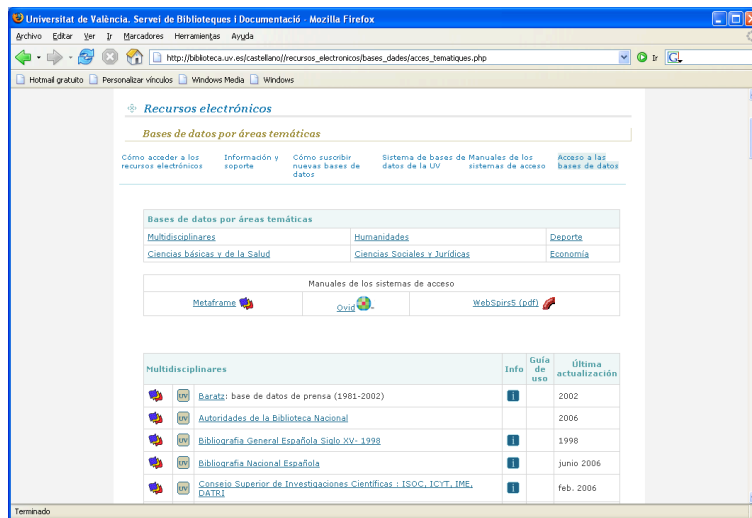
Universitat de València. Servei de Biblioteques i Documentació - Mozilla Firefox

Archivo Editar Ver Ir Marcadores Herramientas Ayuda

http://biblioteca.uv.es/castellano//recursos_electronicos/bases_dades/acces_tematiques.php

Ir

Hotmail gratuito Personalizar vínculos Windows Media Windows

Recursos electrónicos

Bases de datos por áreas temáticas

Cómo acceder a los recursos electrónicos | Información y soporte | Cómo suscribir nuevas bases de datos | Sistema de bases de datos de la UV | Manuales de los sistemas de acceso | Acceso a las bases de datos

| Bases de datos por áreas temáticas | | |
|---|---|---|
| Multidisciplinares | Humanidades | Deporte |
| Ciencias básicas y de la Salud | Ciencias Sociales y Jurídicas | Economía |

| Manuales de los sistemas de acceso | | |
|---|---|---|
| Metaframe | Ovid | WebSpirs5 (pdf) |

| Multidisciplinares | Info | Guía de uso | Última actualización |
|---|---|---|---|
| UV Baratz: base de datos de prensa (1981-2002) | i | | 2002 |
| UV Autoridades de la Biblioteca Nacional | | | 2006 |
| UV Bibliografía General Española Siglo XV- 1998 | i | | 1998 |
| UV Bibliografía Nacional Española | i | | junio 2006 |
| UV Consejo Superior de Investigaciones Científicas : ISOC, ICYT, IME, DATRI | i | | feb. 2006 |

Terminado